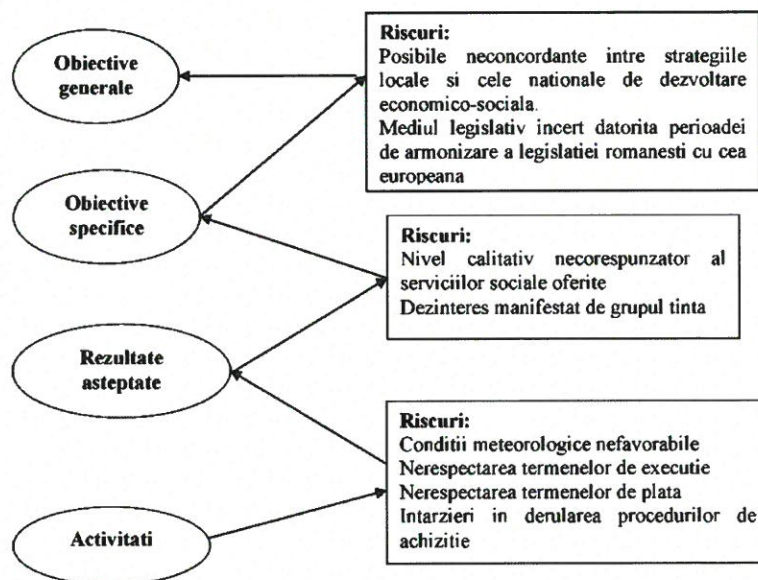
Obiective generale

Riscuri:
Posibile neconcordante intre strategiile locale si cele nationale de dezvoltare economico-sociala.
Mediul legislativ incert datorita perioadei de armonizare a legislatiei romanesti cu cea europeana

Obiective specifice

Riscuri:
Nivel calitativ necorespunzator al serviciilor sociale oferite
Dezinteres manifestat de grupul tinta

Rezultate asteptate

Riscuri:
Conditii meteorologice nefavorabile
Nerespectarea termenelor de executie
Nerespectarea termenelor de plata
Intarzieri in derularea procedurilor de achizitie

Activitati